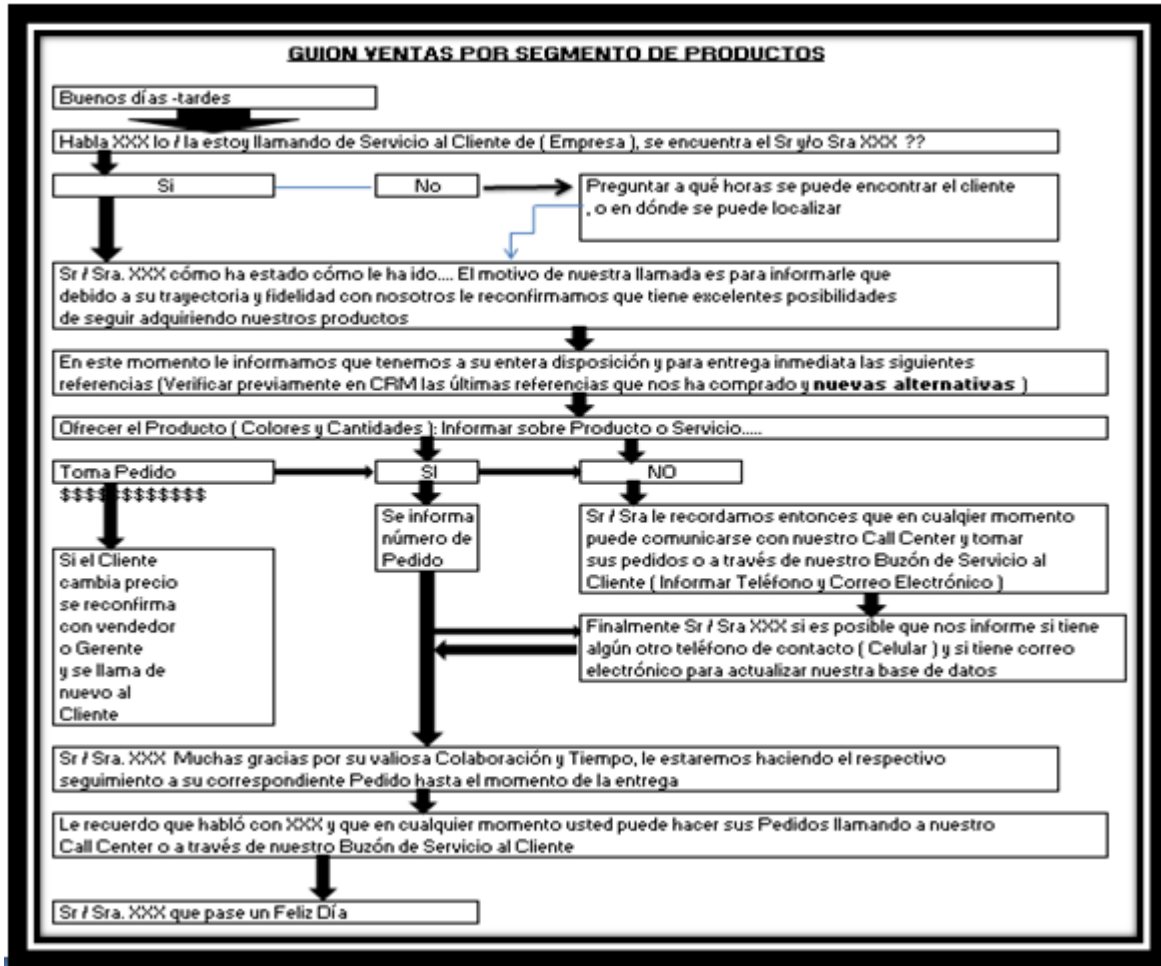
GUION VENTAS POR SEGMENTO DE PRODUCTOS

Buenos días -tardes

Habla XXX lo / la estoy llamando de Servicio al Cliente de ( Empresa ), se encuentra el Sr y/o Sra XXX ??

Si

No

Preguntar a qué horas se puede encontrar el cliente , o en dónde se puede localizar

Sr / Sra. XXX cómo ha estado cómo le ha ido.... El motivo de nuestra llamada es para informarle que debido a su trayectoria y fidelidad con nosotros le reconfirmamos que tiene excelentes posibilidades de seguir adquiriendo nuestros productos

En este momento le informamos que tenemos a su entera disposición y para entrega inmediata las siguientes referencias (Verificar previamente en CRM las últimas referencias que nos ha comprado y **nuevas alternativas** )

Ofrecer el Producto ( Colores y Cantidades ): Informar sobre Producto o Servicio.....

Toma Pedido
$$$$$$$$$$$$

SI

NO

Se informa número de Pedido

Sr / Sra le recordamos entonces que en cualqier momento puede comunicarse con nuestro Call Center y tomar sus pedidos o a través de nuestro Buzón de Servicio al Cliente ( Informar Teléfono y Correo Electrónico )

Si el Cliente cambia precio se reconfirma con vendedor o Gerente y se llama de nuevo al Cliente

Finalmente Sr / Sra XXX si es posible que nos informe si tiene algún otro teléfono de contacto ( Celular ) y si tiene correo electrónico para actualizar nuestra base de datos

Sr / Sra. XXX Muchas gracias por su valiosa Colaboración y Tiempo, le estaremos haciendo el respectivo seguimiento a su correspondiente Pedido hasta el momento de la entrega

Le recuerdo que habló con XXX y que en cualquier momento usted puede hacer sus Pedidos llamando a nuestro Call Center o a través de nuestro Buzón de Servicio al Cliente

Sr / Sra. XXX que pase un Feliz Día